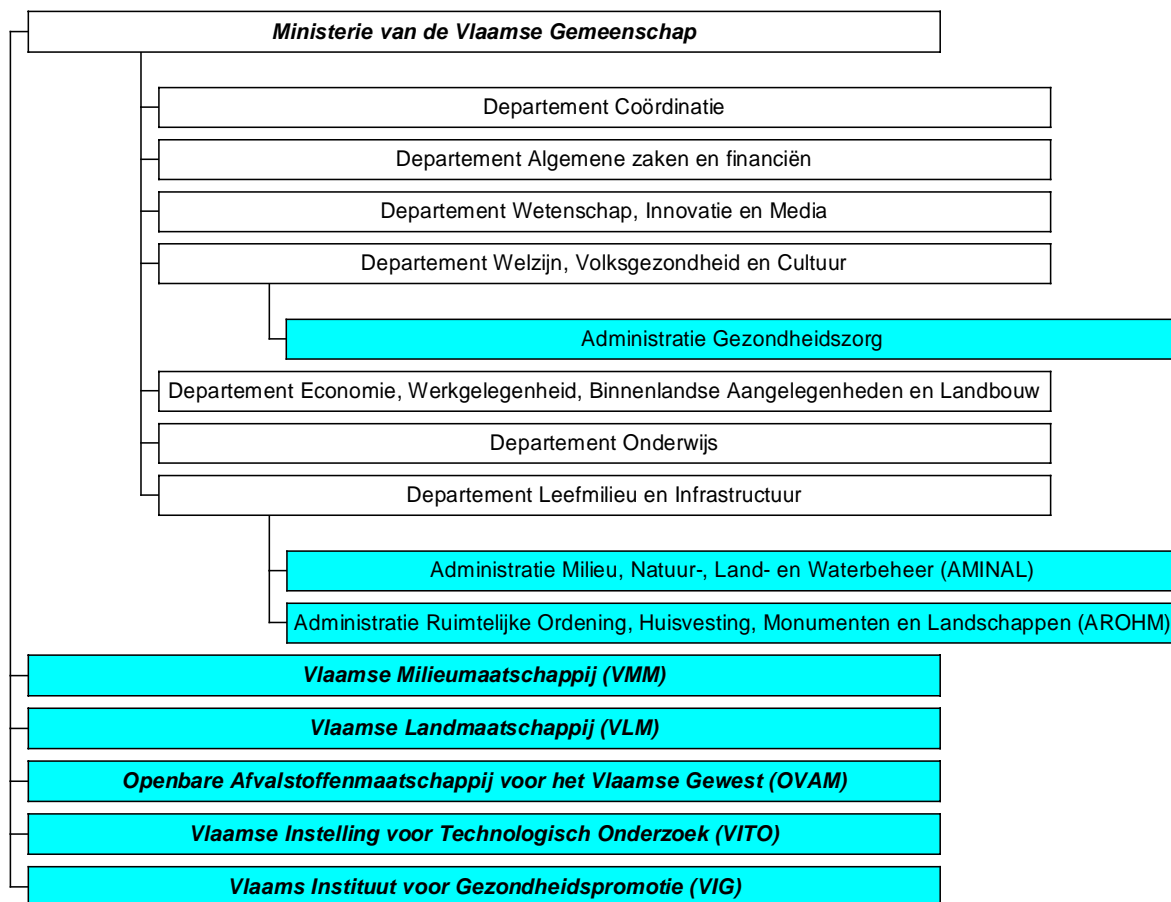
Ministerie van de Vlaamse Gemeenschap

Departement Coördinatie

Departement Algemene zaken en financiën

Departement Wetenschap, Innovatie en Media

Departement Welzijn, Volksgezondheid en Cultuur

Administratie Gezondheidszorg

Departement Economie, Werkgelegenheid, Binnenlandse Aangelegenheden en Landbouw

Departement Onderwijs

Departement Leefmilieu en Infrastructuur

Administratie Milieu, Natuur-, Land- en Waterbeheer (AMINAL)

Administratie Ruimtelijke Ordening, Huisvesting, Monumenten en Landschappen (AROHM)

Vlaamse Milieumaatschappij (VMM)

Vlaamse Landmaatschappij (VLM)

Openbare Afvalstoffenmaatschappij voor het Vlaamse Gewest (OVAM)

Vlaamse Instelling voor Technologisch Onderzoek (VITO)

Vlaams Instituut voor Gezondheidspromotie (VIG)